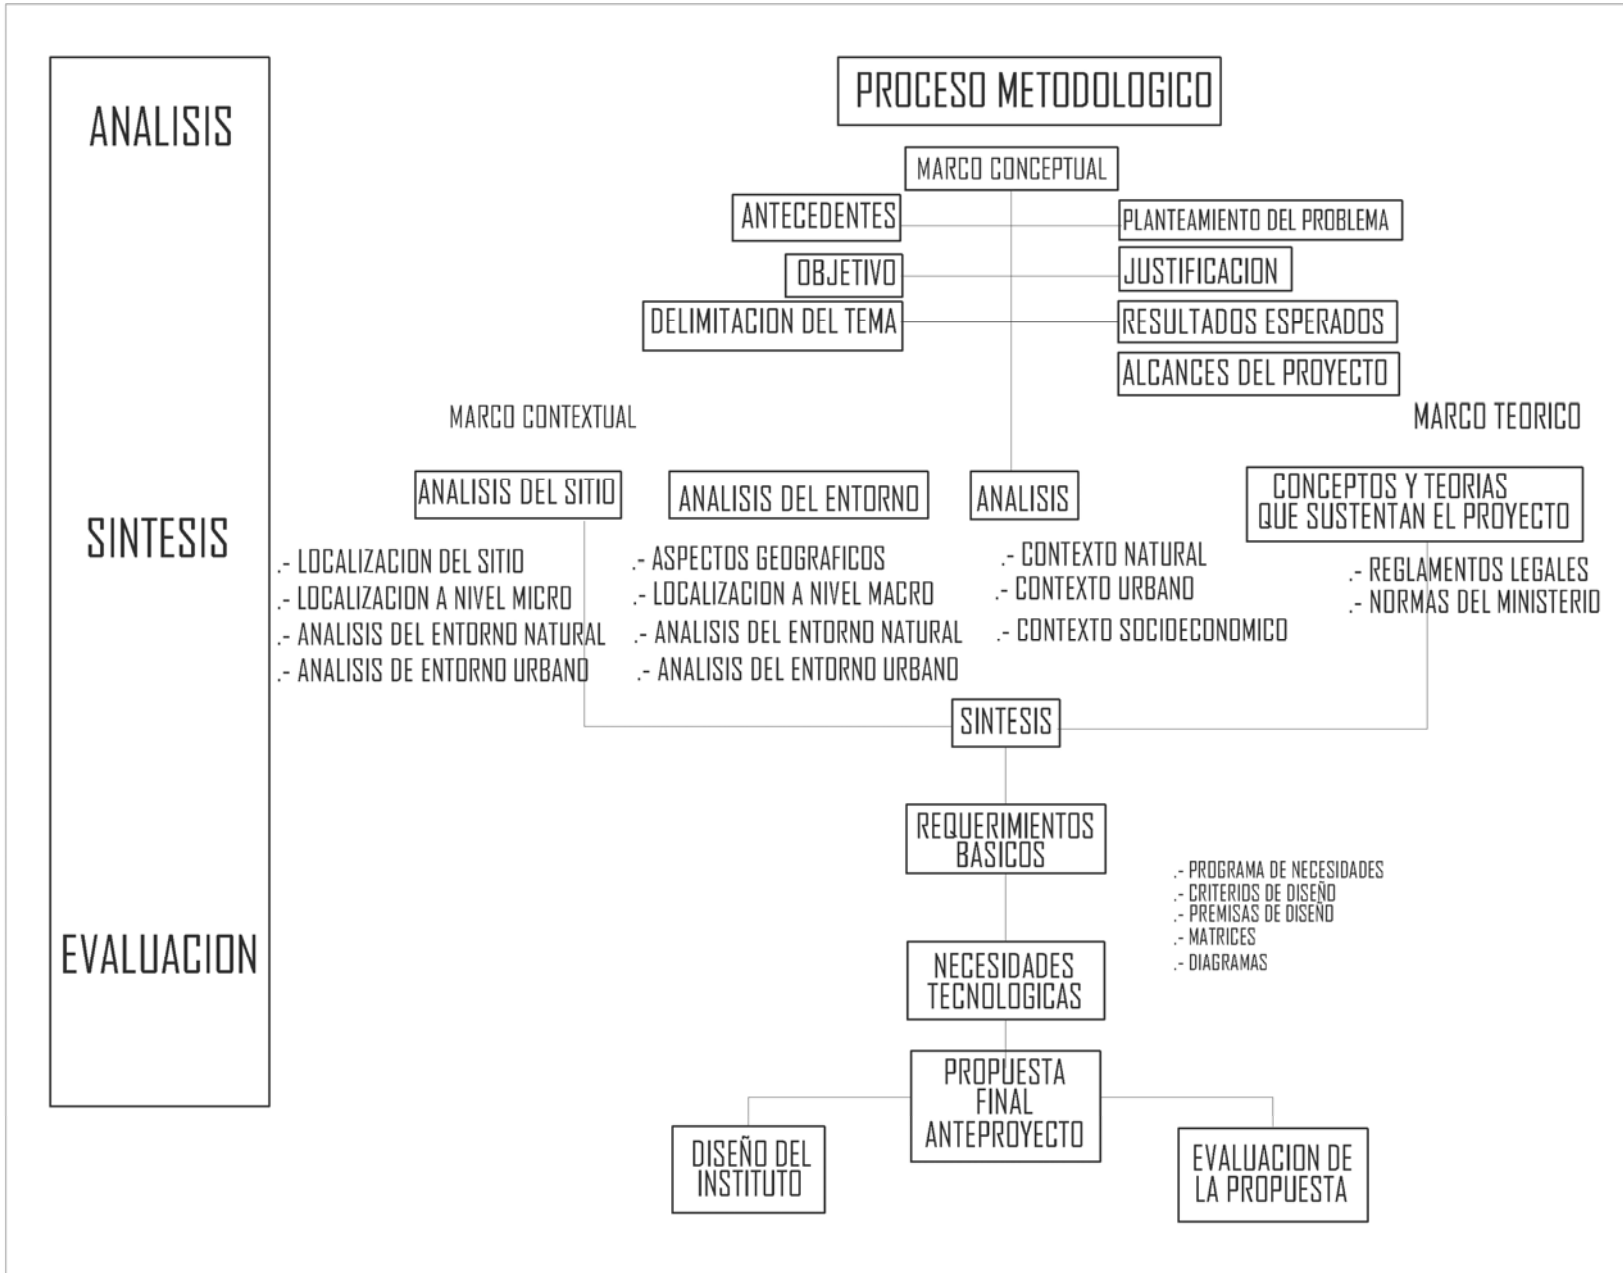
ANALISIS

SINTESIS

EVALUACION

PROCESO METODOLOGICO

MARCO CONCEPTUAL

ANTECEDENTES

PLANTEAMIENTO DEL PROBLEMA

OBJETIVO

JUSTIFICACION

DELIMITACION DEL TEMA

RESULTADOS ESPERADOS

ALCANCES DEL PROYECTO

MARCO CONTEXTUAL

MARCO TEORICO

ANALISIS DEL SITIO

.- LOCALIZACION DEL SITIO
.- LOCALIZACION A NIVEL MICRO
.- ANALISIS DEL ENTORNO NATURAL
.- ANALISIS DE ENTORNO URBANO

ANALISIS DEL ENTORNO

.- ASPECTOS GEOGRAFICOS
.- LOCALIZACION A NIVEL MACRO
.- ANALISIS DEL ENTORNO NATURAL
.- ANALISIS DEL ENTORNO URBANO

ANALISIS

.- CONTEXTO NATURAL
.- CONTEXTO URBANO
.- CONTEXTO SOCIOECONOMICO

CONCEPTOS Y TEORIAS QUE SUSTENTAN EL PROYECTO

.- REGLAMENTOS LEGALES
.- NORMAS DEL MINISTERIO

SINTESIS

REQUERIMIENTOS BASICOS

.- PROGRAMA DE NECESIDADES
.- CRITERIOS DE DISEÑO
.- PREMISAS DE DISEÑO
.- MATRICES
.- DIAGRAMAS

NECESIDADES TECNOLOGICAS

PROPUESTA FINAL ANTEPROYECTO

DISEÑO DEL INSTITUTO

EVALUACION DE LA PROPUESTA